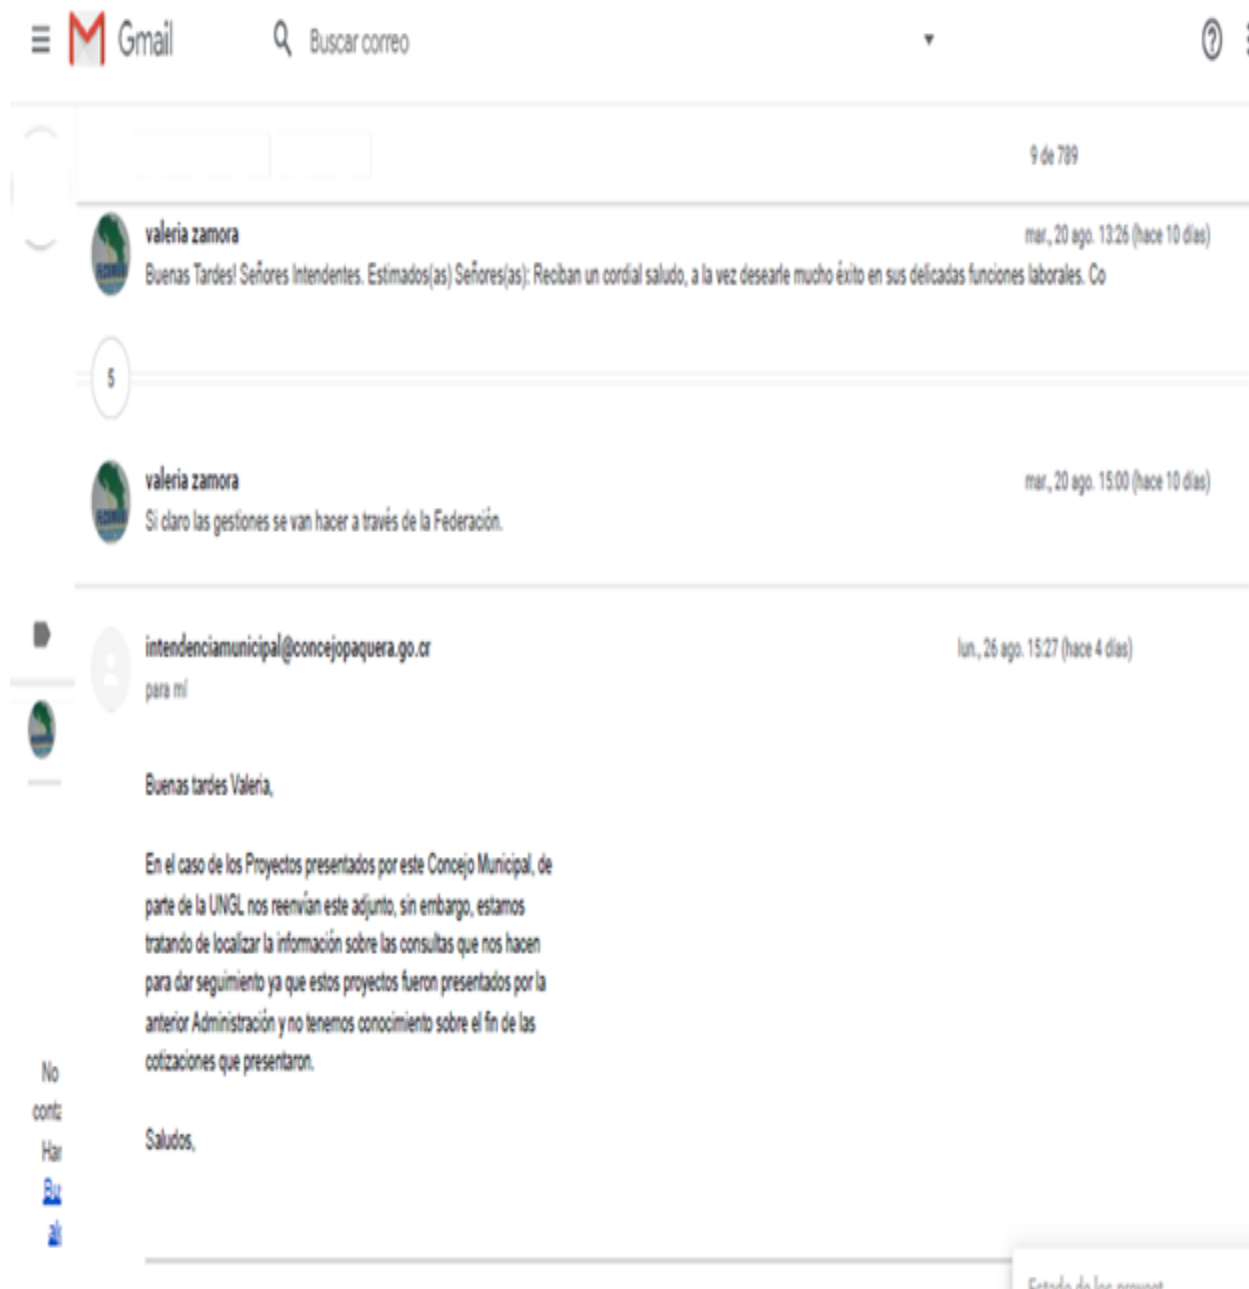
Gmail Buscar correo

9 de 789

valeria zamora
mar., 20 ago. 13:26 (hace 10 días)
Buenas Tardes! Señores Intendentes. Estimados(as) Señores(as): Reciban un cordial saludo, a la vez desearle mucho éxito en sus delicadas funciones laborales. Co

5

valeria zamora
mar., 20 ago. 15:00 (hace 10 días)
Si claro las gestiones se van hacer a través de la Federación.

intendenciamunicipal@concejopaquera.go.cr
lun., 26 ago. 15:27 (hace 4 días)
para mí

Buenas tardes Valeria,

En el caso de los Proyectos presentados por este Concejo Municipal, de parte de la UNGL nos reenvían este adjunto, sin embargo, estamos tratando de localizar la información sobre las consultas que nos hacen para dar seguimiento ya que estos proyectos fueron presentados por la anterior Administración y no tenemos conocimiento sobre el fin de las cotizaciones que presentaron.

Saludos,

No
conta
Har
Bu
al

Estado de los proyect